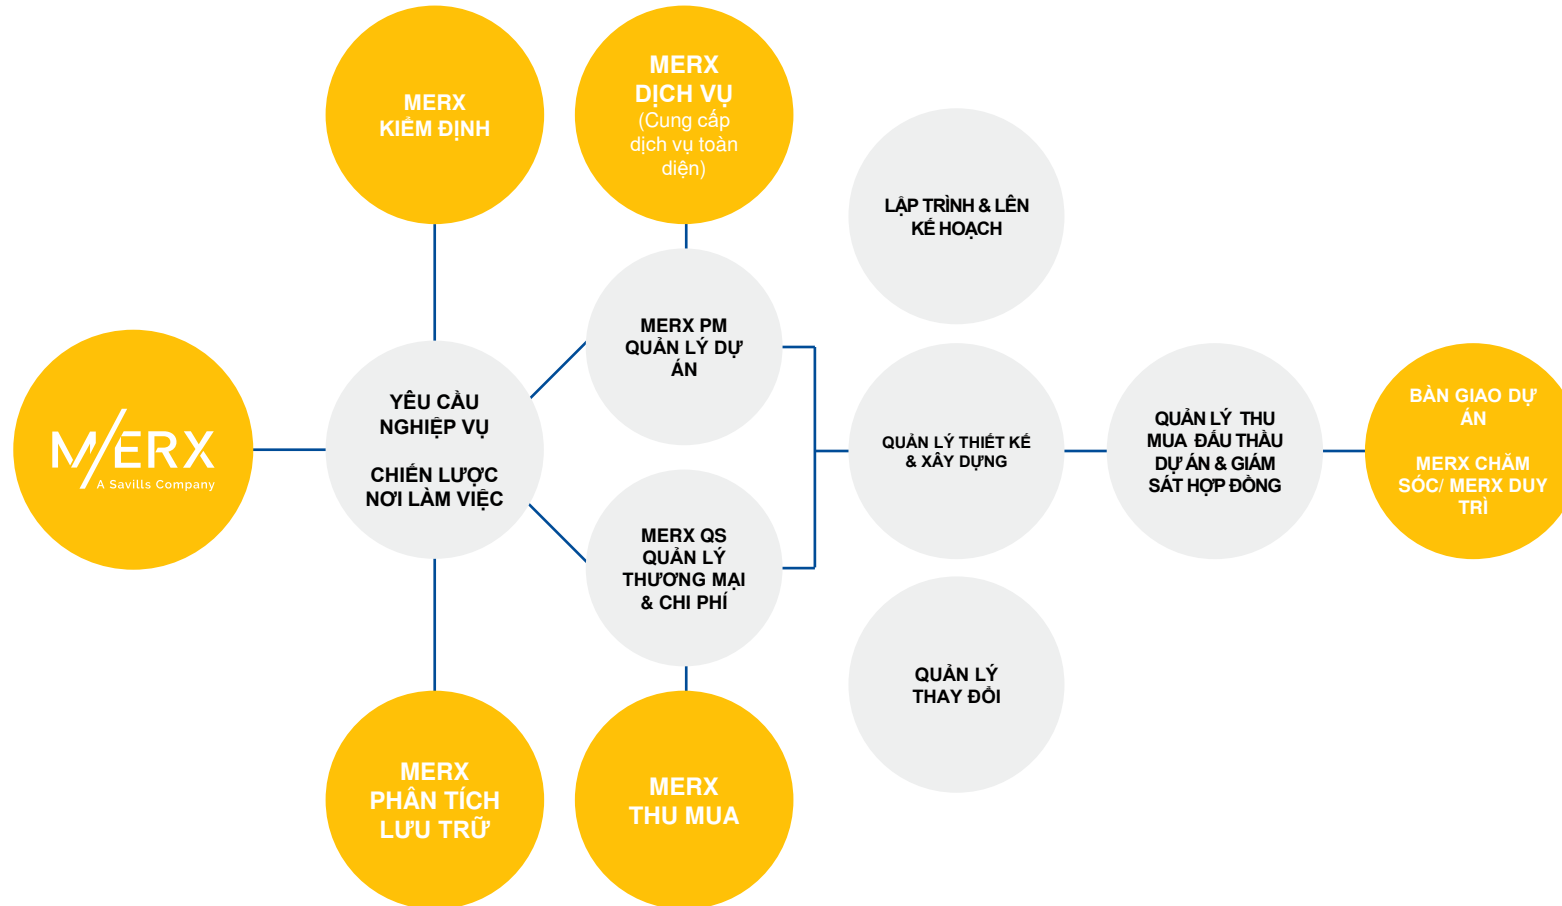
MERX KIỂM ĐỊNH

MERX DỊCH VỤ (Cung cấp dịch vụ toàn diện)

LẬP TRÌNH & LÊN KẾ HOẠCH

MERX A Savills Company

YÊU CẦU NGHIỆP VỤ

CHIẾN LƯỢC NƠI LÀM VIỆC

MERX PM QUẢN LÝ DỰ ÁN

QUẢN LÝ THIẾT KẾ & XÂY DỰNG

QUẢN LÝ THU MUA ĐẤU THẦU DỰ ÁN & GIÁM SÁT HỢP ĐỒNG

BÀN GIAO DỰ ÁN

MERX CHĂM SÓC/ MERX DUY TRÌ

MERX QS QUẢN LÝ THƯƠNG MẠI & CHI PHÍ

QUẢN LÝ THAY ĐỔI

MERX PHÂN TÍCH LƯU TRỮ

MERX THU MUA